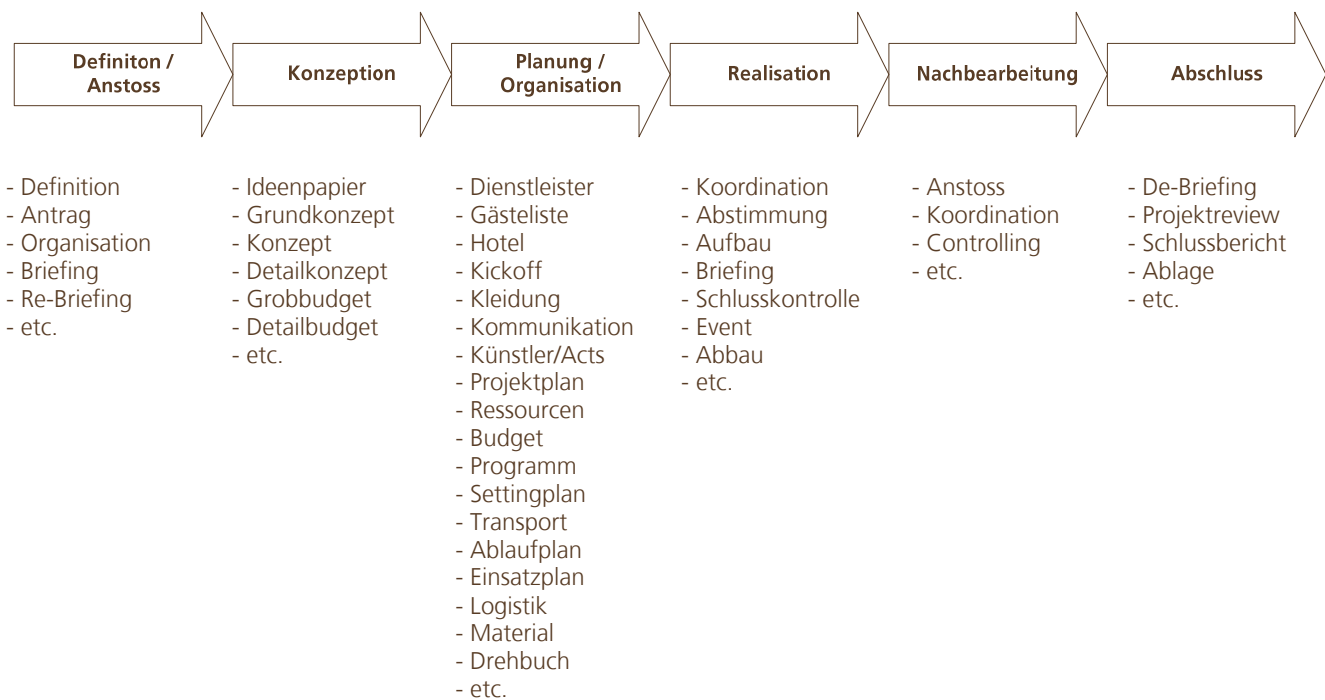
Definiton / Anstoss

Konzeption

Planung / Organisation

Realisation

Nachbearbeitung

Abschluss

- Definition
- Antrag
- Organisation
- Briefing
- Re-Briefing
- etc.

- Ideenpapier
- Grundkonzept
- Konzept
- Detailkonzept
- Grobbudget
- Detailbudget
- etc.

- Dienstleister
- Gästeliste
- Hotel
- Kickoff
- Kleidung
- Kommunikation
- Künstler/Acts
- Projektplan
- Ressourcen
- Budget
- Programm
- Settingplan
- Transport
- Ablaufplan
- Einsatzplan
- Logistik
- Material
- Drehbuch
- etc.

- Koordination
- Abstimmung
- Aufbau
- Briefing
- Schlusskontrolle
- Event
- Abbau
- etc.

- Anstoss
- Koordination
- Controlling
- etc.

- De-Briefing
- Projektreview
- Schlussbericht
- Ablage
- etc.